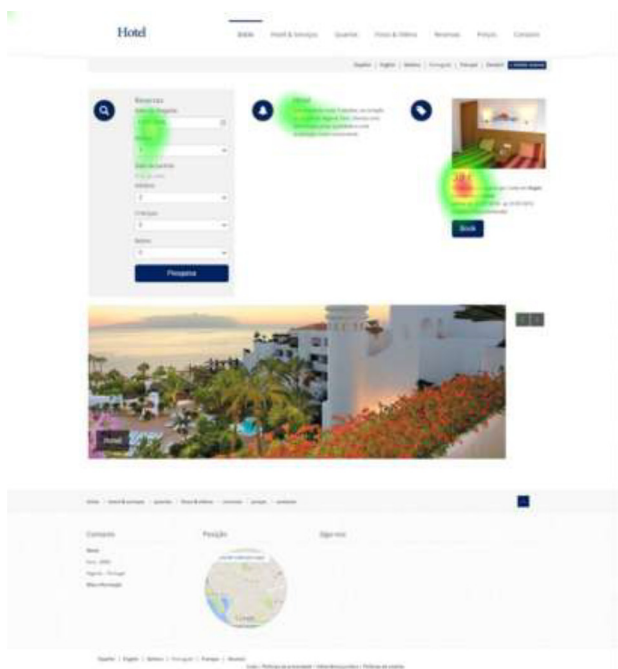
Hotel

Início | Hotel & Serviços | Quartos | Fotos & Vídeos | Reservas | Preços | Contatos

Español | English | Italiano | Português | Français | Deutsch

Reservas

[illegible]

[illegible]

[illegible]

Adultos

2

Crianças

0

Bebés

0

Pesquisa

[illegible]

Book

Hotel

Contacto

Posição

Siga-nos

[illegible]

Google

Español | English | Italiano | Português | Français | Deutsch